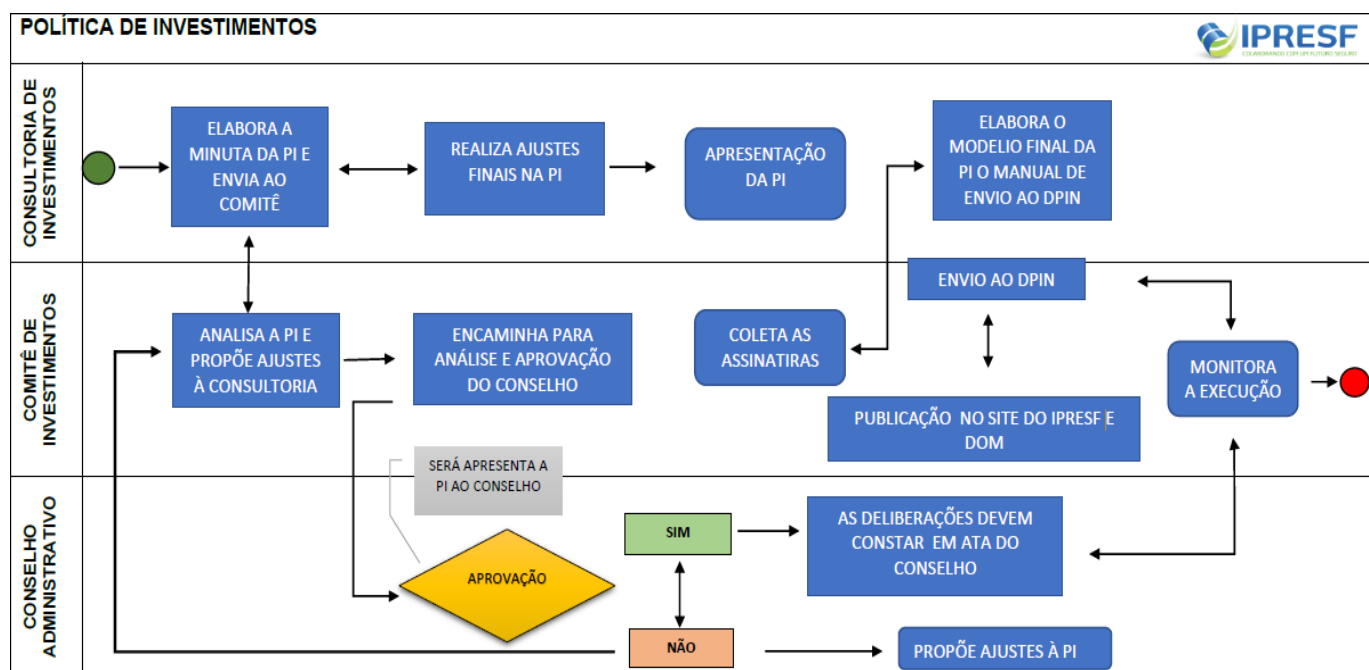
POLÍTICA DE INVESTIMENTOS

IPRESF
COLABORANDO COM UM FUTURO SEGURO

CONSULTORIA DE INVESTIMENTOS

ELABORA A MINUTA DA PI E ENVIA AO COMITÊ

REALIZA AJUSTES FINAIS NA PI

APRESENTAÇÃO DA PI

ELABORA O MODELIO FINAL DA PI O MANUAL DE ENVIO AO DPIN

COMITÊ DE INVESTIMENTOS

ANALISA A PI E PROPÕE AJUSTES À CONSULTORIA

ENCAMINHA PARA ANÁLISE E APROVAÇÃO DO CONSELHO

COLETA AS ASSINATIRAS

ENVIO AO DPIN

PUBLICAÇÃO NO SITE DO IPRESF E DOM

MONITORA A EXECUÇÃO

CONSELHO ADMINISTRATIVO

SERÁ APRESENTA A PI AO CONSELHO

APROVAÇÃO

SIM

AS DELIBERAÇÕES DEVEM CONSTAR EM ATA DO CONSELHO

NÃO

PROPÕE AJUSTES À PI